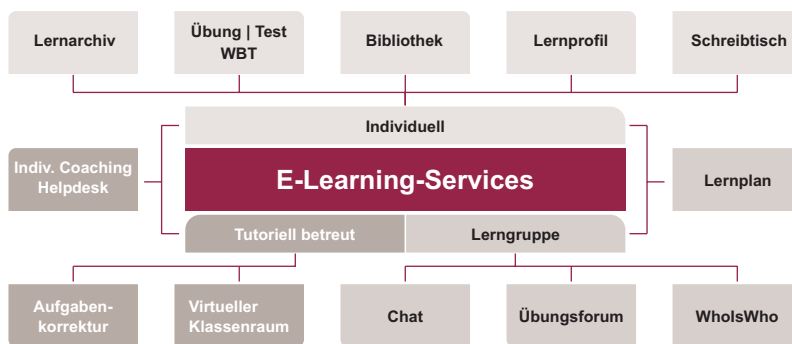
Lernarchiv

Übung | Test WBT

Bibliothek

Lernprofil

Schreibtisch

Individuell

Indiv. Coaching Helpdesk

E-Learning-Services

Lernplan

Tutoriell betreut

Lerngruppe

Aufgabenkorrektur

Virtueller Klassenraum

Chat

Übungsforum

WhoIsWho